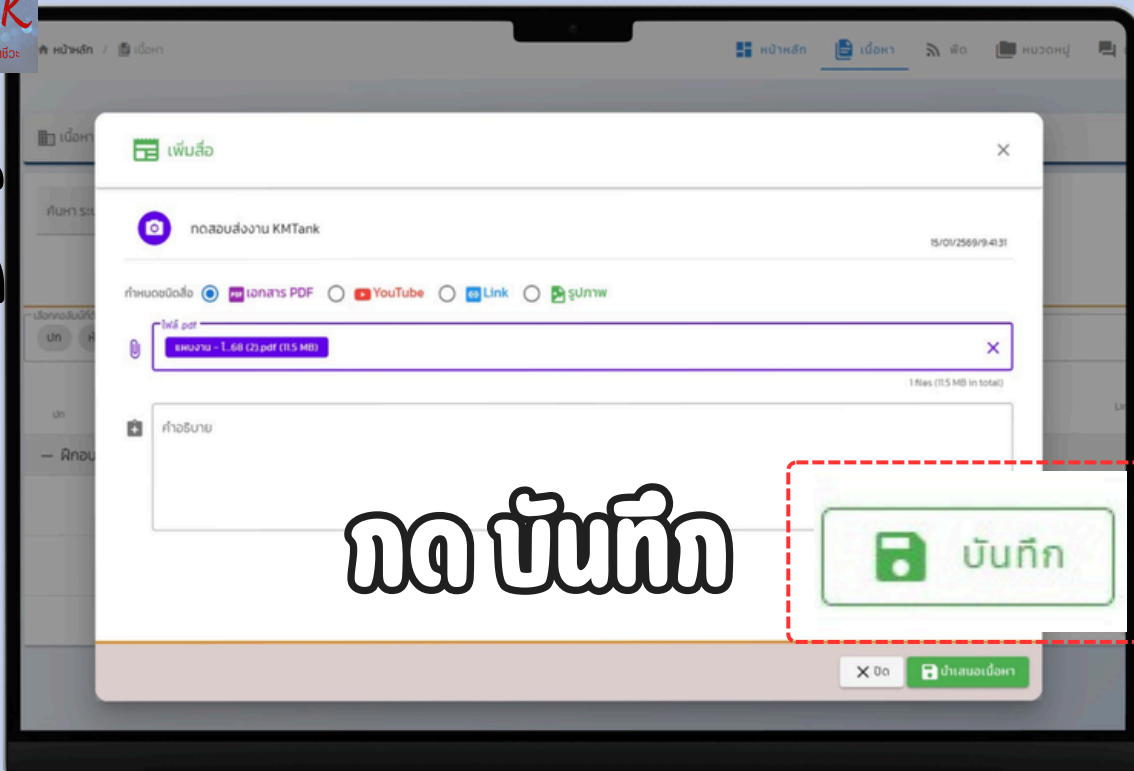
หน้าหลัก / เนื้อหา

หน้าหลัก เนื้อหา ฟีด หมวดหมู่

เนื้อหา

ค้นหา

ปก

ฝึกอบ

เพิ่มสื่อ ×

ทดสอบส่งงาน KMTank

15/01/2569/9:41:31

กำหนดชนิดสื่อ เอกสาร PDF YouTube Link รูปภาพ

ไฟล์ pdf

แผนงาน - โ...68 (2).pdf (11.5 MB) ×

1 files (11.5 MB in total)

คำอธิบาย

กด บันทึก

บันทึก

× ปิด นำเสนอเนื้อหา